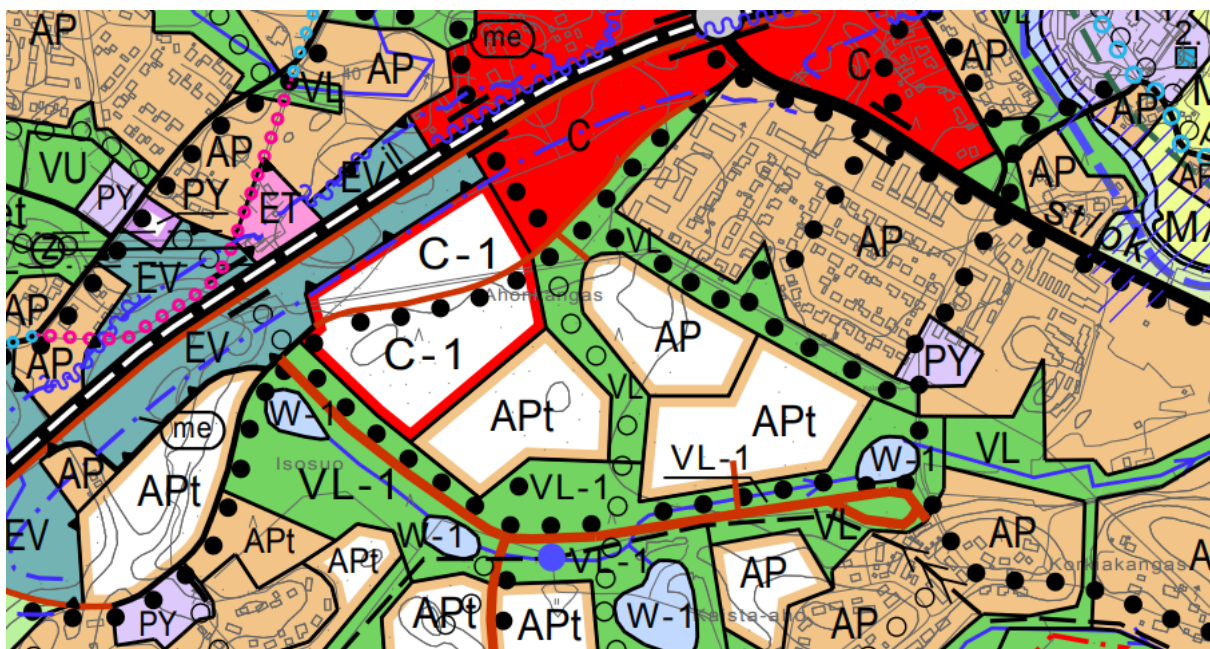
AP
me
AP
VL
C
AP
2.
VU
AP
C
AP
PY
PY
EV
ET
AP
st/pk
M
Z
EV
C-1
Ahonmangas
AP
AP
AP
C-1
AP
EV
PY
APt
APt
W-1
me
VL
Isosuo
VL-1
VL-1
W-1
AP
VL-1
APt
APt
W-1
VL-1
VL
AP
EV
APt
AP
Korkiakangas
PY
APt
APt
W-1
AP